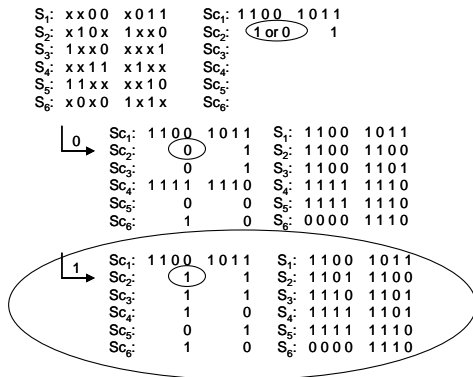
$S_1$: x x 0 0 x 0 1 1 $Sc_1$: 1 1 0 0 1 0 1 1
$S_2$: x 1 0 x 1 x x 0 $Sc_2$: 1 or 0 1
$S_3$: 1 x x 0 x x x 1 $Sc_3$:
$S_4$: x x 1 1 x 1 x x $Sc_4$:
$S_5$: 1 1 x x x x 1 0 $Sc_5$:
$S_6$: x 0 x 0 1 x 1 x $Sc_6$:

0
$Sc_1$: 1 1 0 0 1 0 1 1 $S_1$: 1 1 0 0 1 0 1 1
$Sc_2$: 0 1 $S_2$: 1 1 0 0 1 1 0 0
$Sc_3$: 0 1 $S_3$: 1 1 0 0 1 1 0 1
$Sc_4$: 1 1 1 1 1 1 1 0 $S_4$: 1 1 1 1 1 1 1 0
$Sc_5$: 0 0 $S_5$: 1 1 1 1 1 1 1 0
$Sc_6$: 1 0 $S_6$: 0 0 0 0 1 1 1 0

1
$Sc_1$: 1 1 0 0 1 0 1 1 $S_1$: 1 1 0 0 1 0 1 1
$Sc_2$: 1 1 $S_2$: 1 1 0 1 1 1 0 0
$Sc_3$: 1 1 $S_3$: 1 1 1 0 1 1 0 1
$Sc_4$: 1 0 $S_4$: 1 1 1 1 1 1 0 1
$Sc_5$: 0 1 $S_5$: 1 1 1 1 1 1 1 0
$Sc_6$: 1 0 $S_6$: 0 0 0 0 1 1 1 0